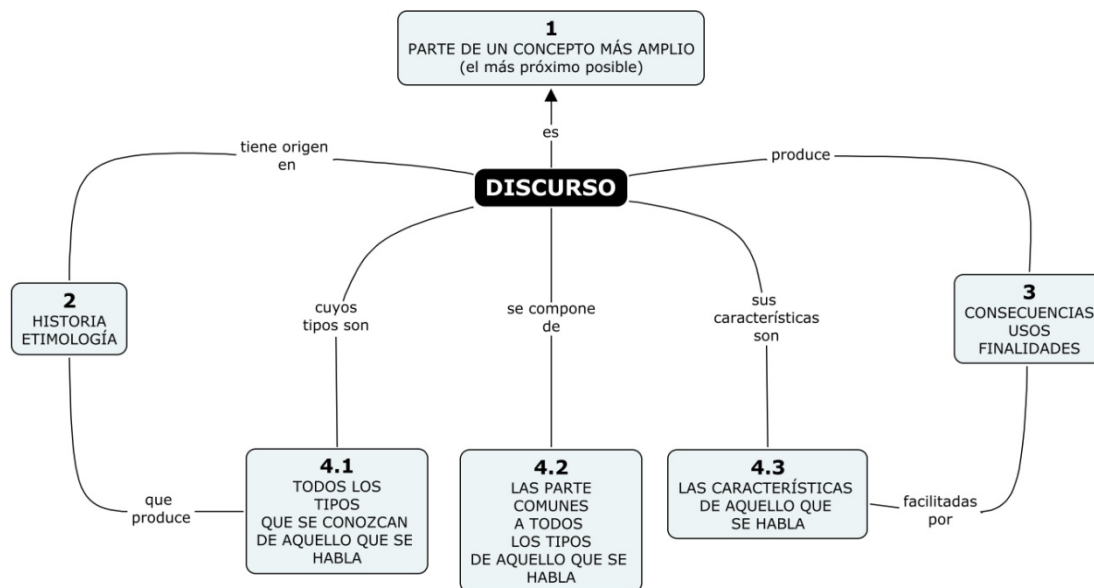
1
PARTE DE UN CONCEPTO MÁS AMPLIO
(el más próximo posible)

es

tiene origen en

produce

DISCURSO

2
HISTORIA
ETIMOLOGÍA

cuyos tipos son

se compone de

sus características son

3
CONSECUENCIAS
USOS
FINALIDADES

que produce

4.1
TODOS LOS TIPOS QUE SE CONOZCAN DE AQUELLO QUE SE HABLA

4.2
LAS PARTE COMUNES A TODOS LOS TIPOS DE AQUELLO QUE SE HABLA

4.3
LAS CARACTERÍSTICAS DE AQUELLO QUE SE HABLA

facilitadas por